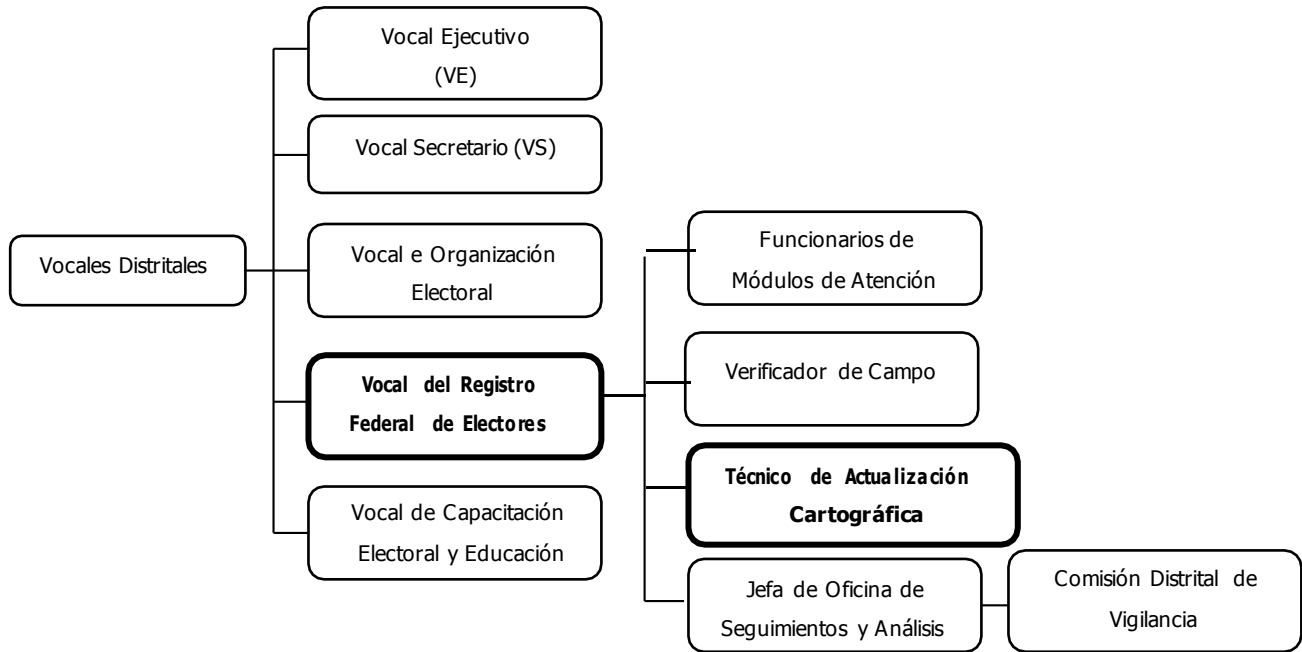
Vocales Distritales

Vocal Ejecutivo (VE)

Vocal Secretario (VS)

Vocal e Organización Electoral

**Vocal del Registro Federal de Electores**

Vocal de Capacitación Electoral y Educación

Funcionarios de Módulos de Atención

Verificador de Campo

**Técnico de Actualización Cartográfica**

Jefa de Oficina de Seguimientos y Análisis

Comisión Distrital de Vigilancia